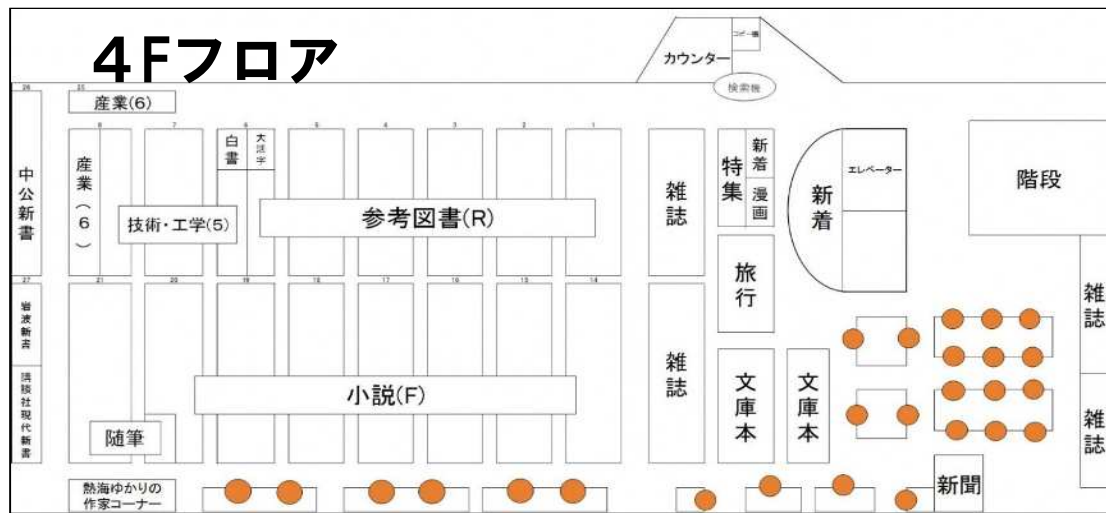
4Fフロア

カウンター
コピー機
検索機

26
25
産業(6)

中公新書

8
7
6
5
4
3
2
1

産業(6)

白書
大活字

技術・工学(5)

参考図書(R)

雑誌

特集
新着
漫画

新着

エレベーター

階段

27
21
20
19
18
17
16
15
14

岩波新書

講談社現代新書

旅行

雑誌

雑誌

小説(F)

雑誌

文庫本

文庫本

雑誌

随筆

熱海ゆかりの作家コーナー

新聞